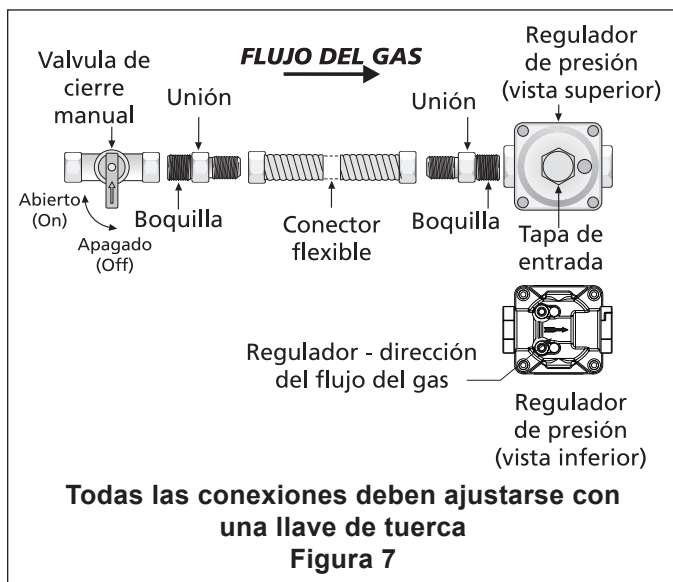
FLUJO DEL GAS

Valvula de cierre manual

Abierto (On)

Apagado (Off)

Unión

Boquilla

Conector flexible

Unión

Boquilla

Regulador de presión (vista superior)

Tapa de entrada

Regulador - dirección del flujo del gas

Regulador de presión (vista inferior)

Todas las conexiones deben ajustarse con una llave de tuerca
Figura 7